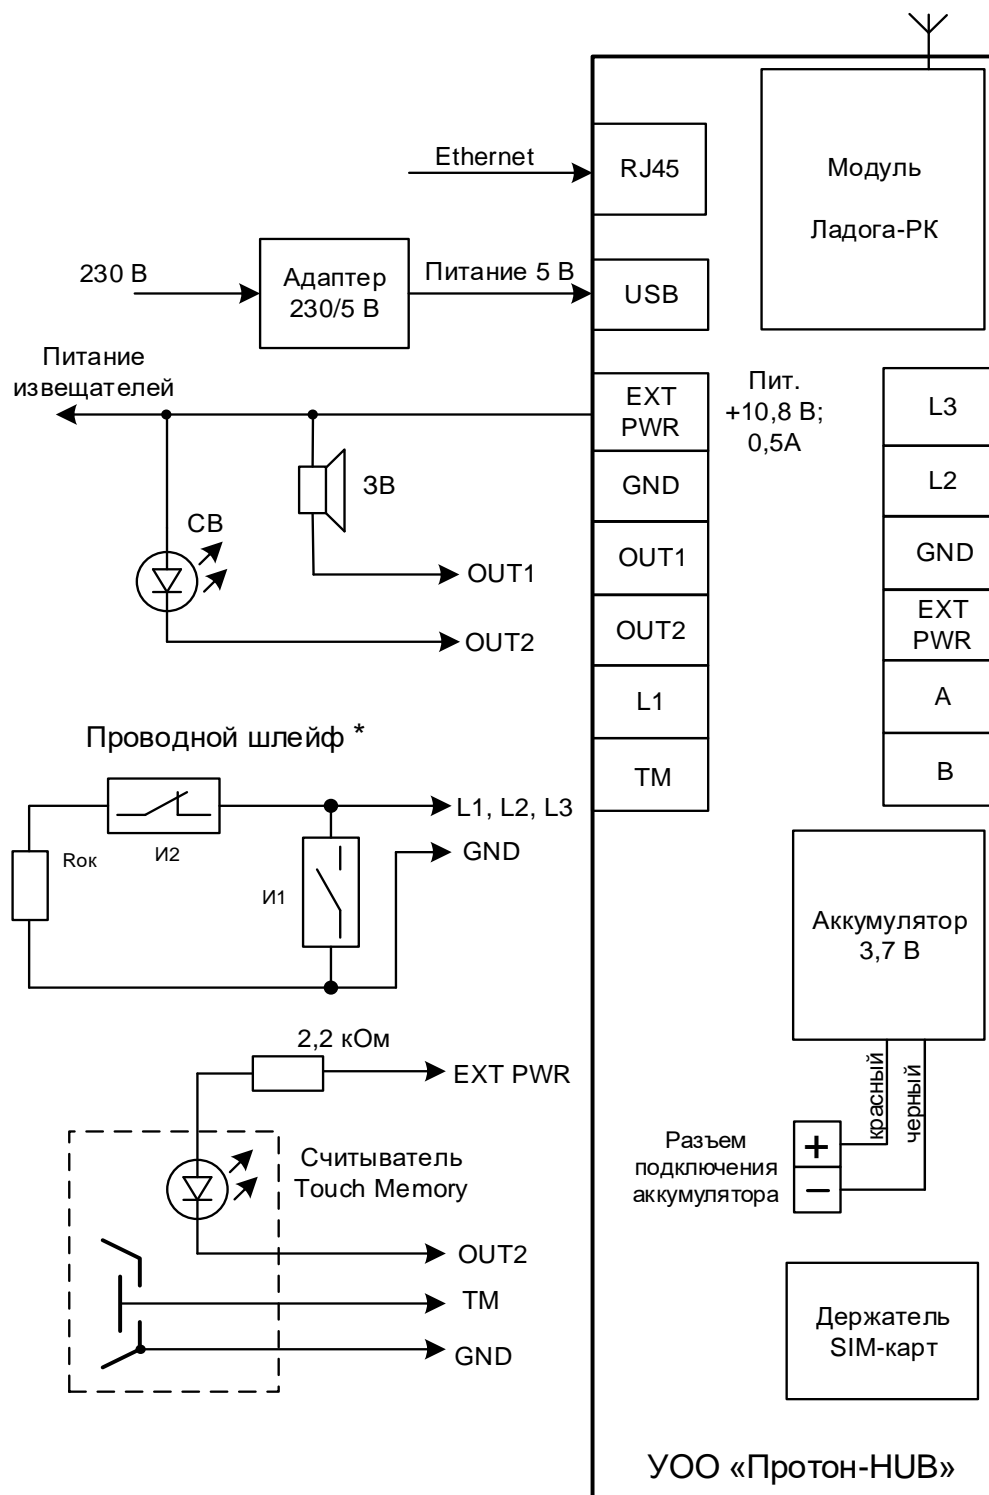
Ethernet
RJ45
Модуль
Ладога-РК
230 В
Адаптер 230/5 В
Питание 5 В
USB
Питание извещателей
EXT PWR
Пит. +10,8 В; 0,5А
L3
GND
ЗВ
L2
СВ
OUT1
GND
OUT1
EXT PWR
OUT2
OUT2
A
L1
Проводной шлейф *
TM
B
L1, L2, L3
Rок
И2
GND
И1
Аккумулятор 3,7 В
2,2 кОм
EXT PWR
красный
черный
Разъем подключения аккумулятора
+
−
Считыватель Touch Memory
OUT2
TM
Держатель SIM-карт
GND
УОО «Протон-HUB»